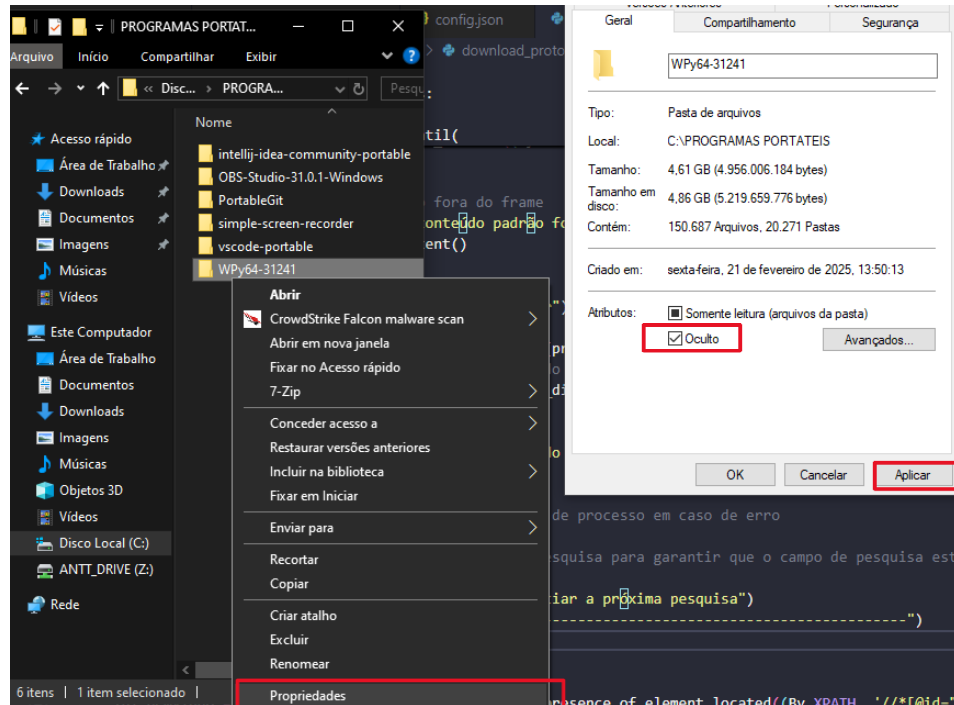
PROGRAMAS PORTAT...

Arquivo Início Compartilhar Exibir

« Disc... › PROGRA...

Pesqu

Acesso rápido
Área de Trabalho
Downloads
Documentos
Imagens
Músicas
Vídeos
Este Computador
Área de Trabalho
Documentos
Downloads
Imagens
Músicas
Objetos 3D
Vídeos
Disco Local (C:)
ANTT_DRIVE (Z:)
Rede

Nome
intellij-idea-community-portable
OBS-Studio-31.0.1-Windows
PortableGit
simple-screen-recorder
vscode-portable
WPy64-31241

6 itens | 1 item selecionado |

Abrir
CrowdStrike Falcon malware scan
Abrir em nova janela
Fixar no Acesso rápido
7-Zip
Conceder acesso a
Restaurar versões anteriores
Incluir na biblioteca
Fixar em Iniciar
Enviar para
Recortar
Copiar
Criar atalho
Excluir
Renomear
Propriedades

config.json
download_proto
:
til(
fora do frame
onteúdo padrão fo
ent()
")
pr
o
di
o
de processo em caso de erro
esquisa para garantir que o campo de pesquisa est
iar a próxima pesquisa")
----------------------------------------------")
presence of element located((By.XPATH, '//*[@id="

Geral | Compartilhamento | Segurança

WPy64-31241

Tipo: Pasta de arquivos
Local: C:\PROGRAMAS PORTATEIS
Tamanho: 4,61 GB (4.956.006.184 bytes)
Tamanho em disco: 4,86 GB (5.219.659.776 bytes)
Contém: 150.687 Arquivos, 20.271 Pastas
Criado em: sexta-feira, 21 de fevereiro de 2025, 13:50:13
Atributos: Somente leitura (arquivos da pasta)
Oculto
Avançados...

OK Cancelar Aplicar